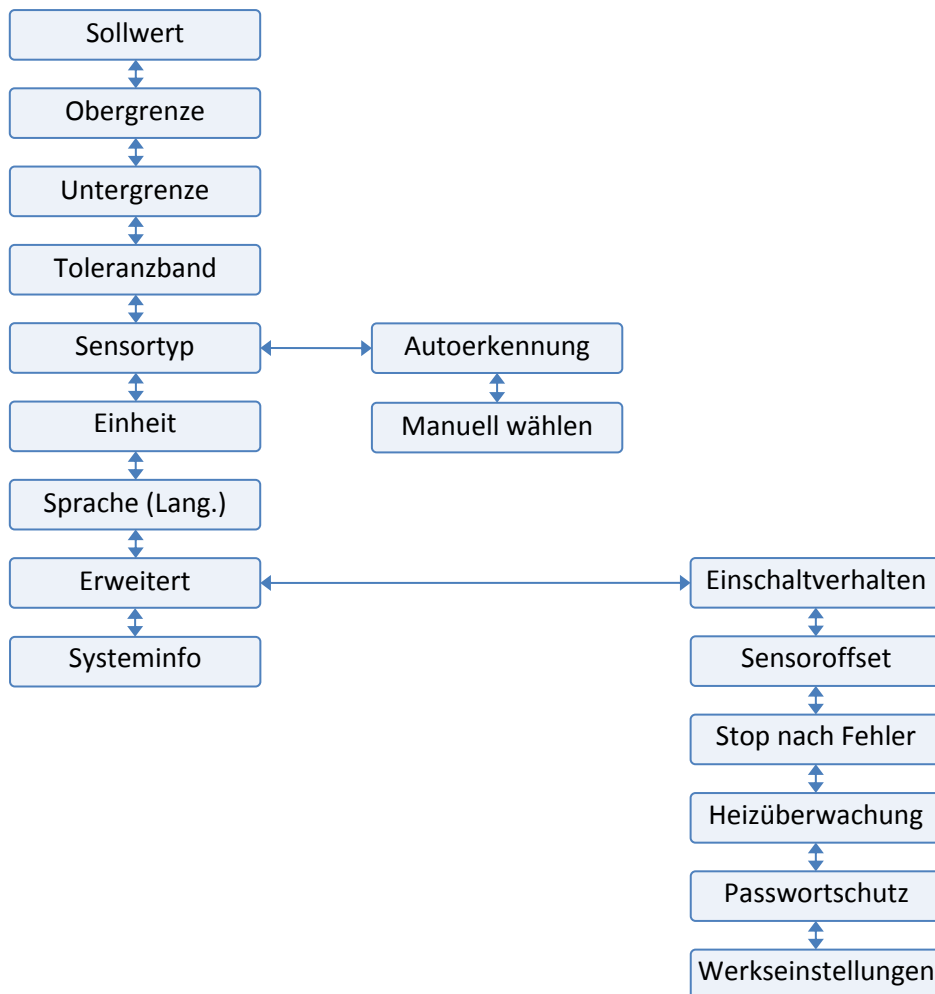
Sollwert

Obergrenze

Untergrenze

Toleranzband

Sensortyp

Autoerkennung

Manuell wählen

Einheit

Sprache (Lang.)

Erweitert

Einschaltverhalten

Sensoroffset

Stop nach Fehler

Heizüberwachung

Passwortschutz

Werkseinstellungen

Systeminfo